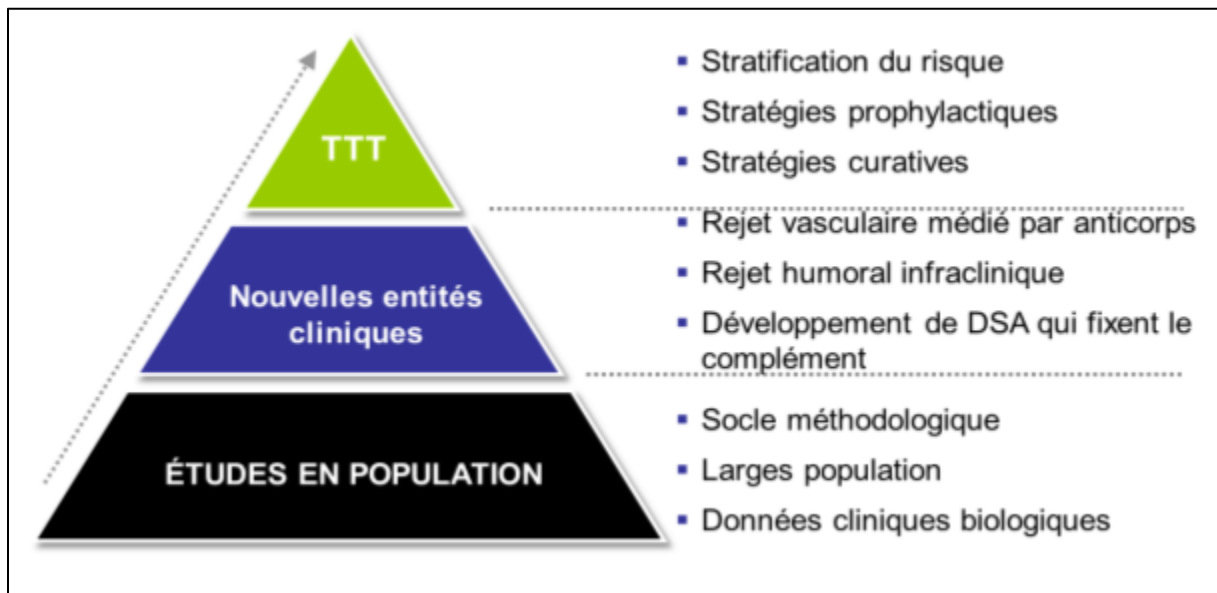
TTT

Nouvelles entités cliniques

ÉTUDES EN POPULATION

- Stratification du risque
- Stratégies prophylactiques
- Stratégies curatives

- Rejet vasculaire médié par anticorps
- Rejet humoral infraclinique
- Développement de DSA qui fixent le complément

- Socle méthodologique
- Larges population
- Données cliniques biologiques